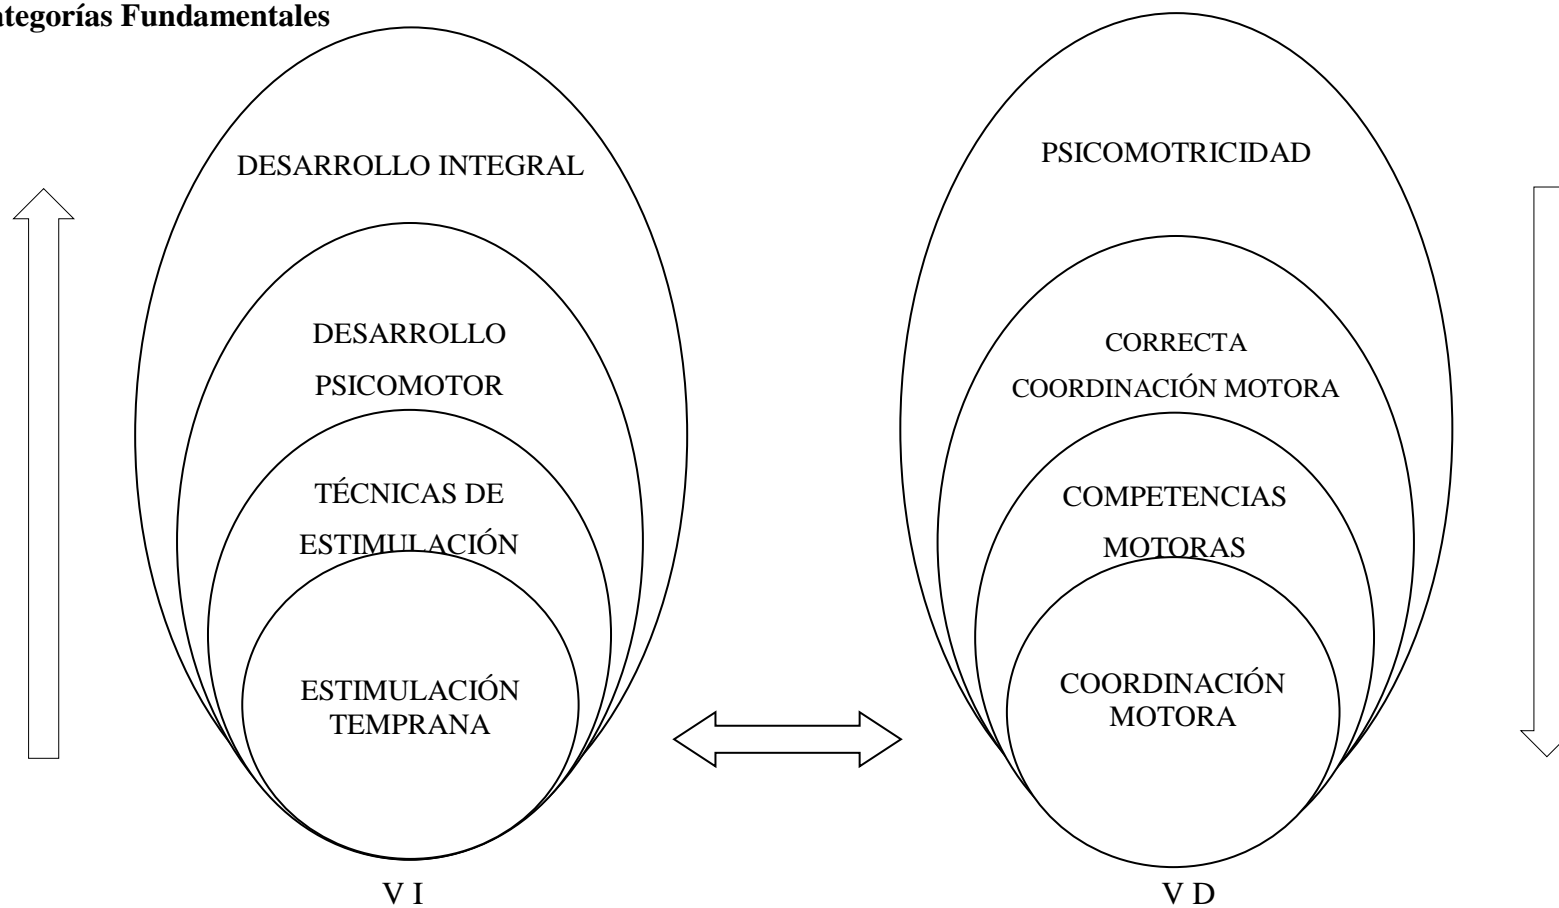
ategorías Fundamentales

DESARROLLO INTEGRAL

DESARROLLO PSICOMOTOR

TÉCNICAS DE ESTIMULACIÓN

ESTIMULACIÓN TEMPRANA

V I

PSICOMOTRICIDAD

CORRECTA COORDINACIÓN MOTORA

COMPETENCIAS MOTORAS

COORDINACIÓN MOTORA

V D